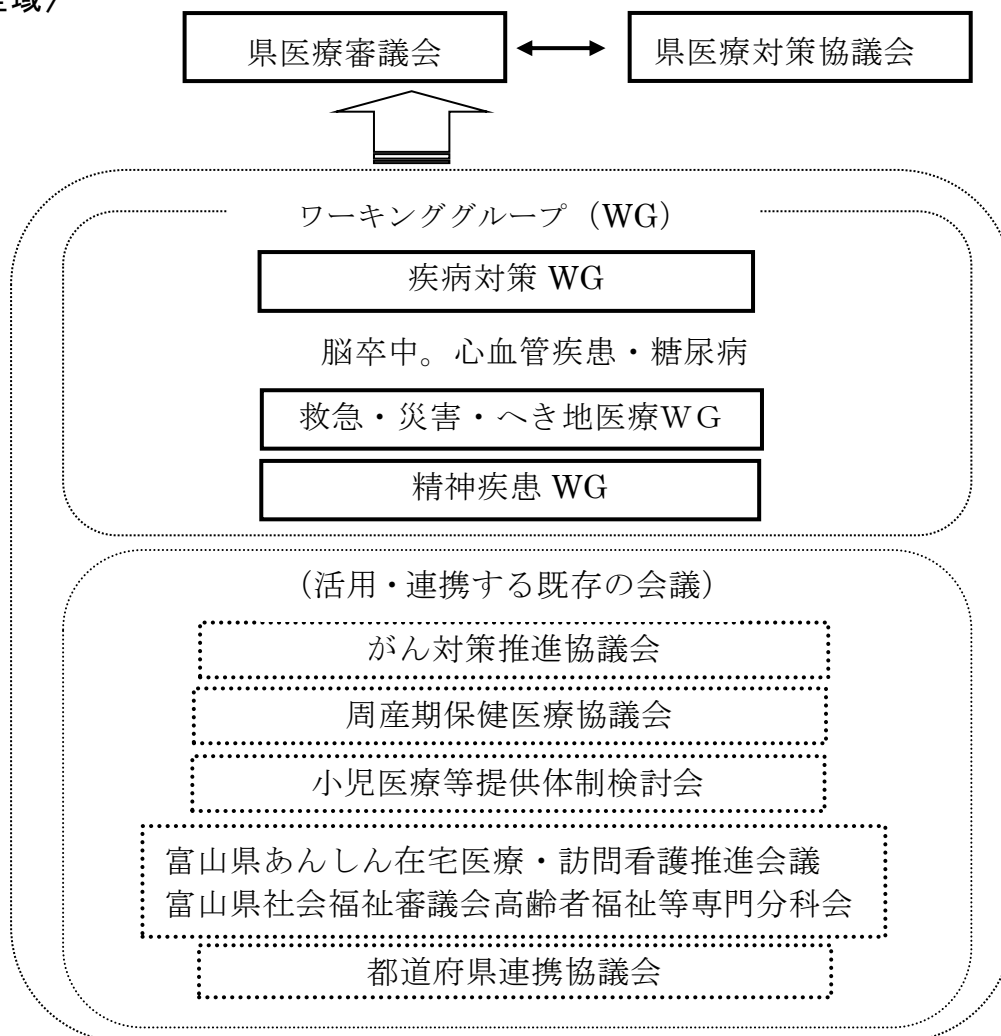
域）

県医療審議会

県医療対策協議会

ワーキンググループ（WG）

疾病対策 WG

脳卒中。心血管疾患・糖尿病

救急・災害・へき地医療WG

精神疾患 WG

（活用・連携する既存の会議）

がん対策推進協議会

周産期保健医療協議会

小児医療等提供体制検討会

富山県あんしん在宅医療・訪問看護推進会議
富山県社会福祉審議会高齢者福祉等専門分科会

都道府県連携協議会